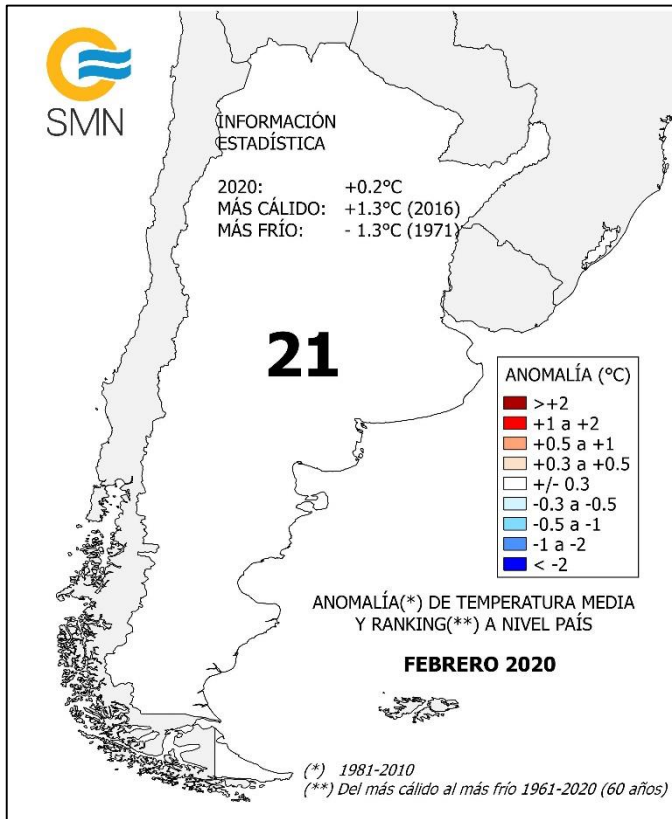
SMN

INFORMACIÓN ESTADÍSTICA

2020: +0.2°C
MÁS CÁLIDO: +1.3°C (2016)
MÁS FRÍO: - 1.3°C (1971)

21

ANOMALÍA (°C)
>+2
+1 a +2
+0.5 a +1
+0.3 a +0.5
+/- 0.3
-0.3 a -0.5
-0.5 a -1
-1 a -2
< -2

ANOMALÍA(*) DE TEMPERATURA MEDIA Y RANKING(**) A NIVEL PAÍS

FEBRERO 2020

(*) 1981-2010
(**) Del más cálido al más frío 1961-2020 (60 años)